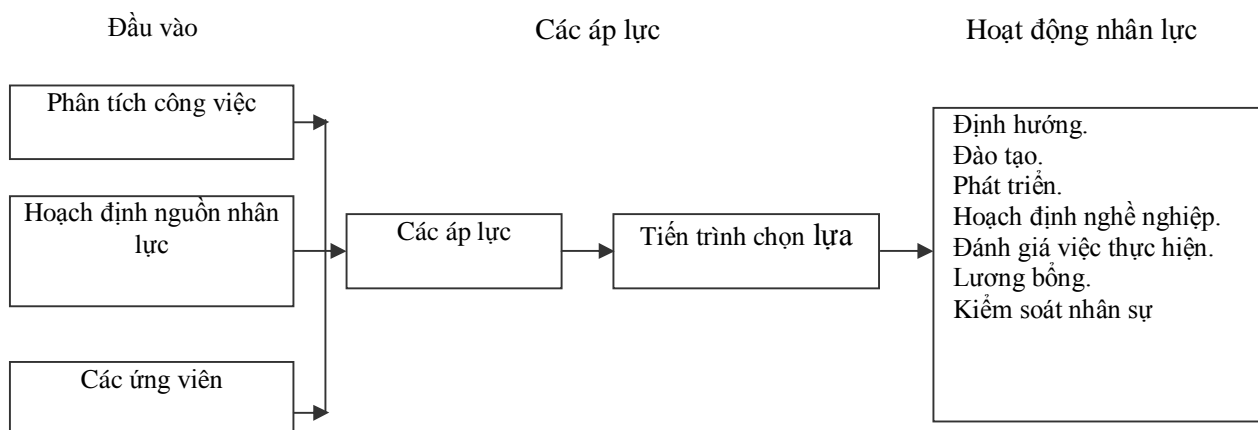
Đầu vào

Các áp lực

Hoạt động nhân lực

Phân tích công việc

Hoạch định nguồn nhân lực

Các ứng viên

Các áp lực

Tiến trình chọn lựa

Định hướng.
Đào tạo.
Phát triển.
Hoạch định nghề nghiệp.
Đánh giá việc thực hiện.
Lương bổng.
Kiểm soát nhân sự